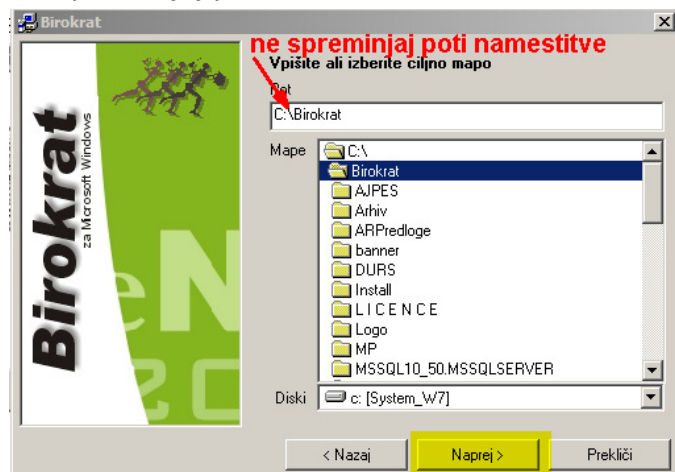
Birokrat

ne spreminjaj poti namestitve

Vpišite ali izberite ciljno mapo

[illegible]ot

C:\Birokrat

Mape

C:\
Birokrat
AJPES
Arhiv
ARPredloge
banner
DURS
Install
L I C E N C E
Logo
MP
MSSQL10_50.MSSQLSERVER

Diski

c: [System_W7]

Birokrat
za Microsoft Windows

eN
20

< Nazaj

Naprej >

Prekliči